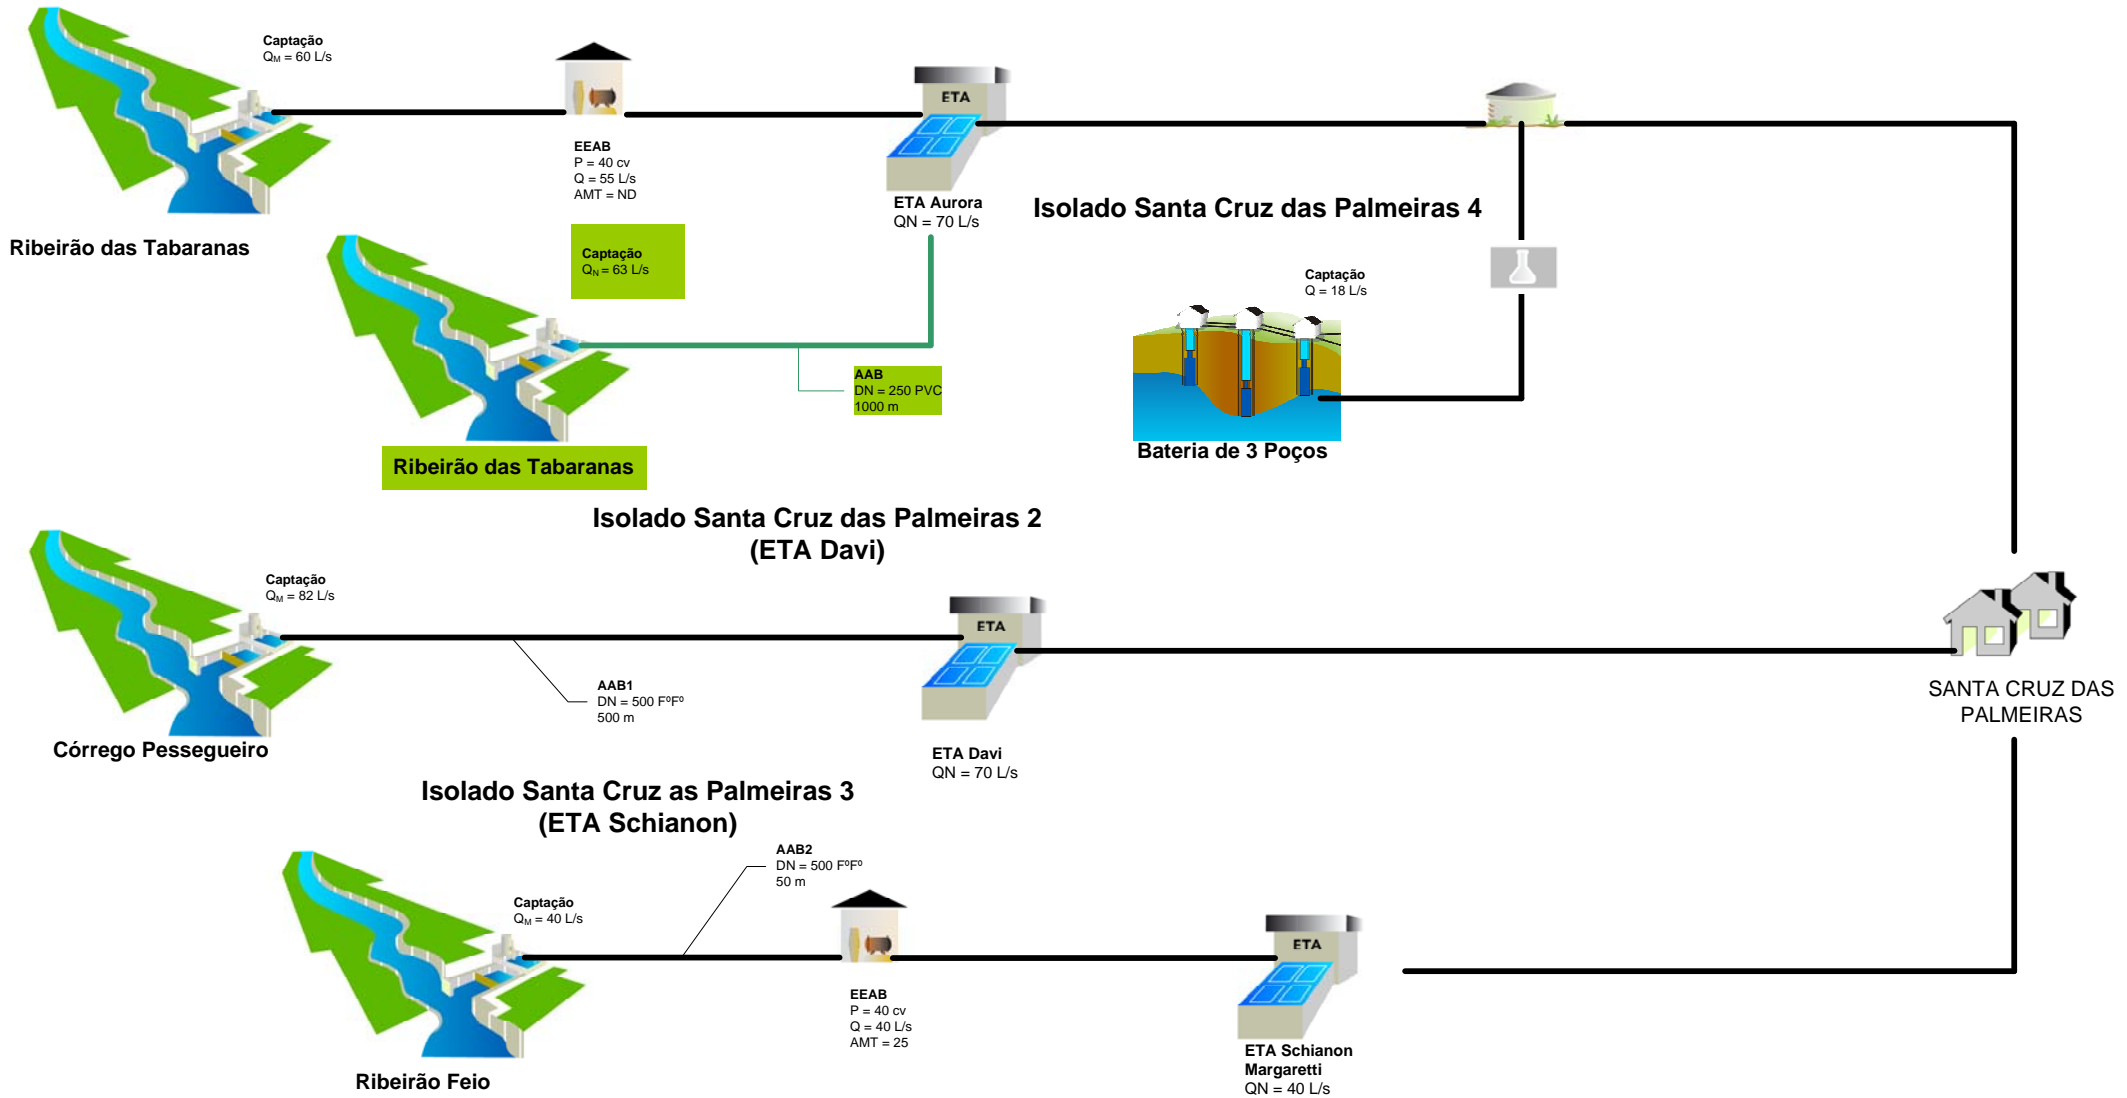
Captação
$Q_M$ = 60 L/s

EEAB
P = 40 cv
Q = 55 L/s
AMT = ND

ETA

ETA Aurora
QN = 70 L/s

Isolado Santa Cruz das Palmeiras 4

Ribeirão das Tabaranas

Captação
$Q_N$ = 63 L/s

Captação
Q = 18 L/s

AAB
DN = 250 PVC
1000 m

Bateria de 3 Poços

Ribeirão das Tabaranas

Isolado Santa Cruz das Palmeiras 2
(ETA Davi)

Captação
$Q_M$ = 82 L/s

ETA

AAB1
DN = 500 FºFº
500 m

SANTA CRUZ DAS PALMEIRAS

Córrego Pessegueiro

ETA Davi
QN = 70 L/s

Isolado Santa Cruz as Palmeiras 3
(ETA Schianon)

AAB2
DN = 500 FºFº
50 m

Captação
$Q_M$ = 40 L/s

ETA

EEAB
P = 40 cv
Q = 40 L/s
AMT = 25

ETA Schianon
Margaretti
QN = 40 L/s

Ribeirão Feio